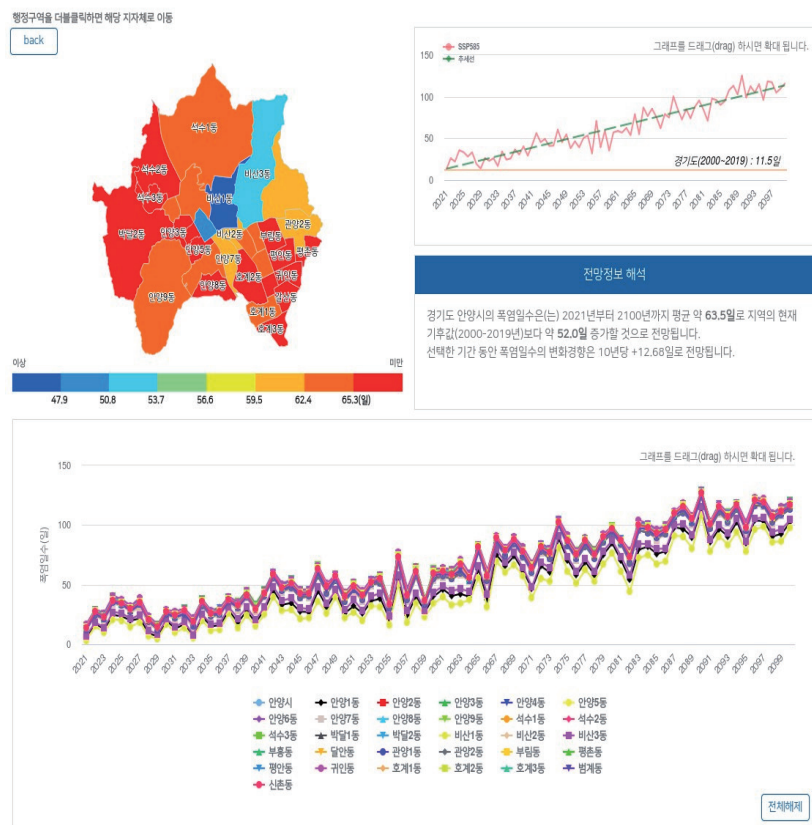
행정구역을 더블클릭하면 해당 지자체로 이동

back

석수1동
석수2동
석수3동
비산3동
비산1동
박달2동
안양6동
비산2동
관양2동
부림동
안양5동
인양8동
인양7동
평안동
평촌동
호계2동
귀인동
안양9동
인양3동
달안동
호계1동
호계3동

이상
미만
47.9
50.8
53.7
56.6
59.5
62.4
65.3(일)

SSP585
추세선
그래프를 드래그(drag) 하시면 확대 됩니다.
150
100
50
0
경기도(2000~2019) : 11.5일
2021 2025 2029 2033 2037 2041 2045 2049 2053 2057 2061 2065 2069 2073 2077 2081 2085 2089 2093 2097

전망정보 해석

경기도 안양시의 폭염일수은(는) 2021년부터 2100년까지 평균 약 63.5일로 지역의 현재 기후값(2000-2019년)보다 약 52.0일 증가할 것으로 전망됩니다.
선택한 기간 동안 폭염일수의 변화경향은 10년당 +12.68일로 전망됩니다.

그래프를 드래그(drag) 하시면 확대 됩니다.
150
100
50
0
폭염일수(일)
2021 2023 2025 2027 2029 2031 2033 2035 2037 2039 2041 2043 2045 2047 2049 2051 2053 2055 2057 2059 2061 2063 2065 2067 2069 2071 2073 2075 2077 2079 2081 2083 2085 2087 2089 2091 2093 2095 2097 2099

안양시 안양1동 안양2동 안양3동 안양4동 안양5동
안양6동 안양7동 안양8동 안양9동 석수1동 석수2동
석수3동 박달1동 박달2동 비산1동 비산2동 비산3동
부흥동 달안동 관양1동 관양2동 부림동 평촌동
평안동 귀인동 호계1동 호계2동 호계3동 범계동
신촌동

전체해제